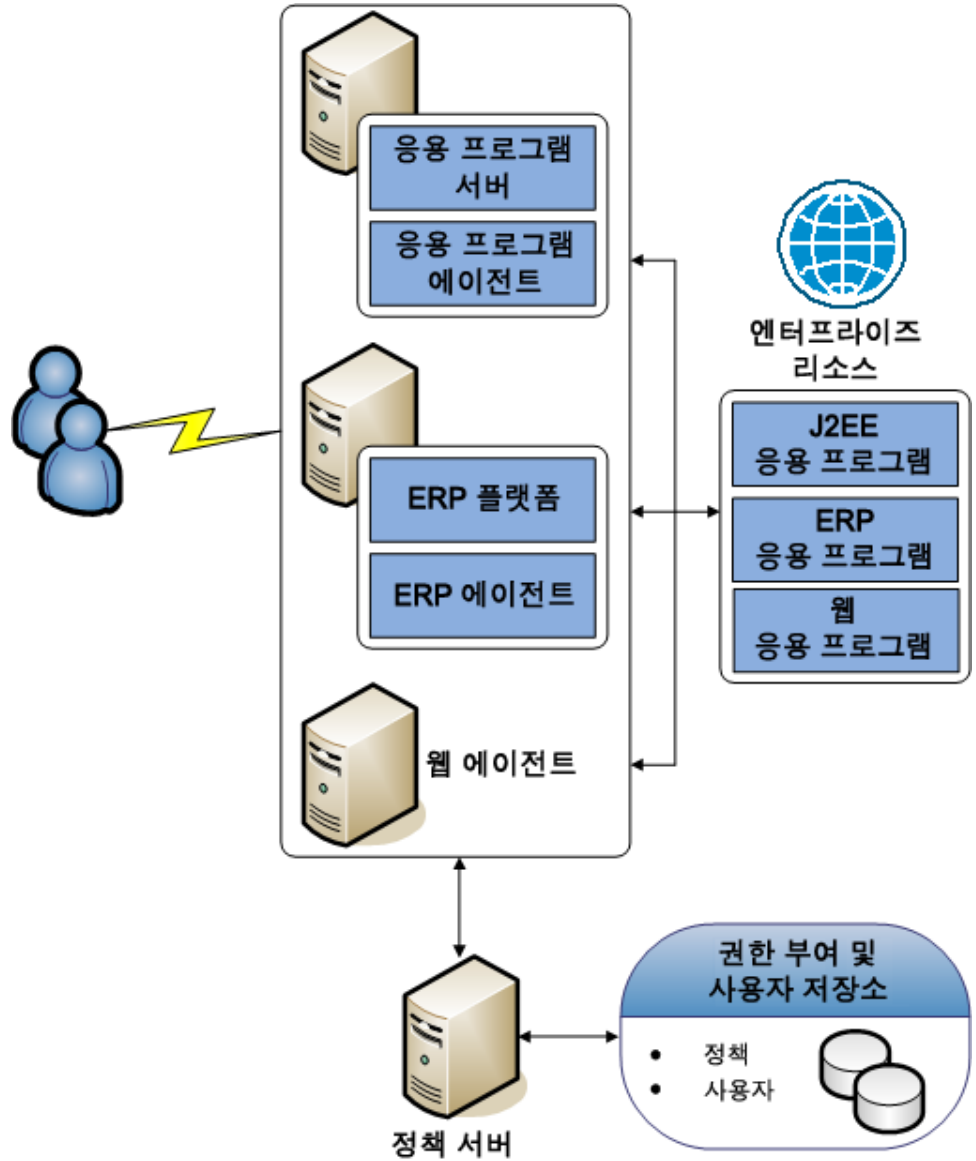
응용 프로그램 서버

응용 프로그램 에이전트

ERP 플랫폼

ERP 에이전트

웹 에이전트

엔터프라이즈 리소스

J2EE 응용 프로그램

ERP 응용 프로그램

웹 응용 프로그램

권한 부여 및 사용자 저장소

• 정책
• 사용자

정책 서버